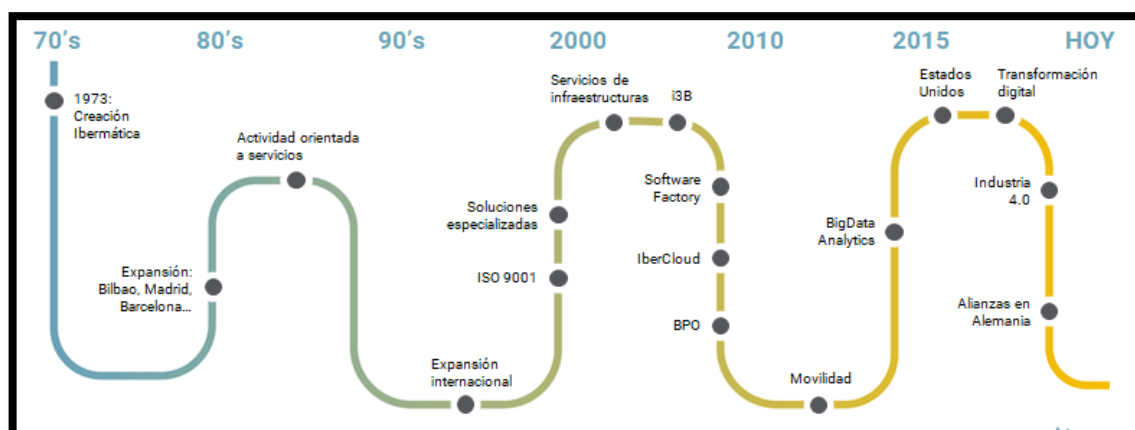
70's
80's
90's
2000
2010
2015
HOY

1973: Creación Ibermática

Expansión: Bilbao, Madrid, Barcelona...

Actividad orientada a servicios

Expansión internacional

ISO 9001

Soluciones especializadas

Servicios de infraestructuras

i3B

Software Factory

IberCloud

BPO

Movilidad

BigData Analytics

Estados Unidos

Transformación digital

Industria 4.0

Alianzas en Alemania